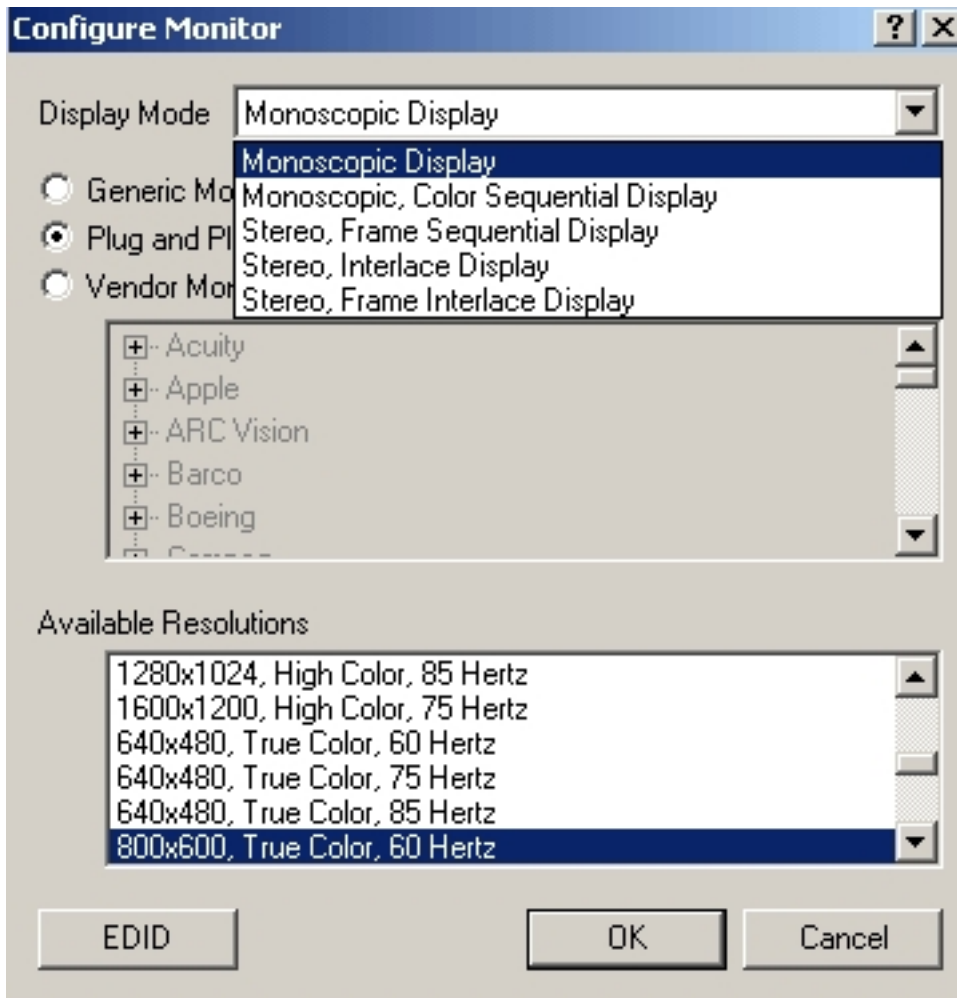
Configure Monitor

?

X

Display Mode

Monoscopic Display

Monoscopic Display
Monoscopic, Color Sequential Display
Stereo, Frame Sequential Display
Stereo, Interlace Display
Stereo, Frame Interlace Display

Generic Mo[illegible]

Plug and Pl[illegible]

Vendor Mo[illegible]

Acuity
Apple
ARC Vision
Barco
Boeing
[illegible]

Available Resolutions

1280x1024, High Color, 85 Hertz
1600x1200, High Color, 75 Hertz
640x480, True Color, 60 Hertz
640x480, True Color, 75 Hertz
640x480, True Color, 85 Hertz
800x600, True Color, 60 Hertz

EDID

OK

Cancel